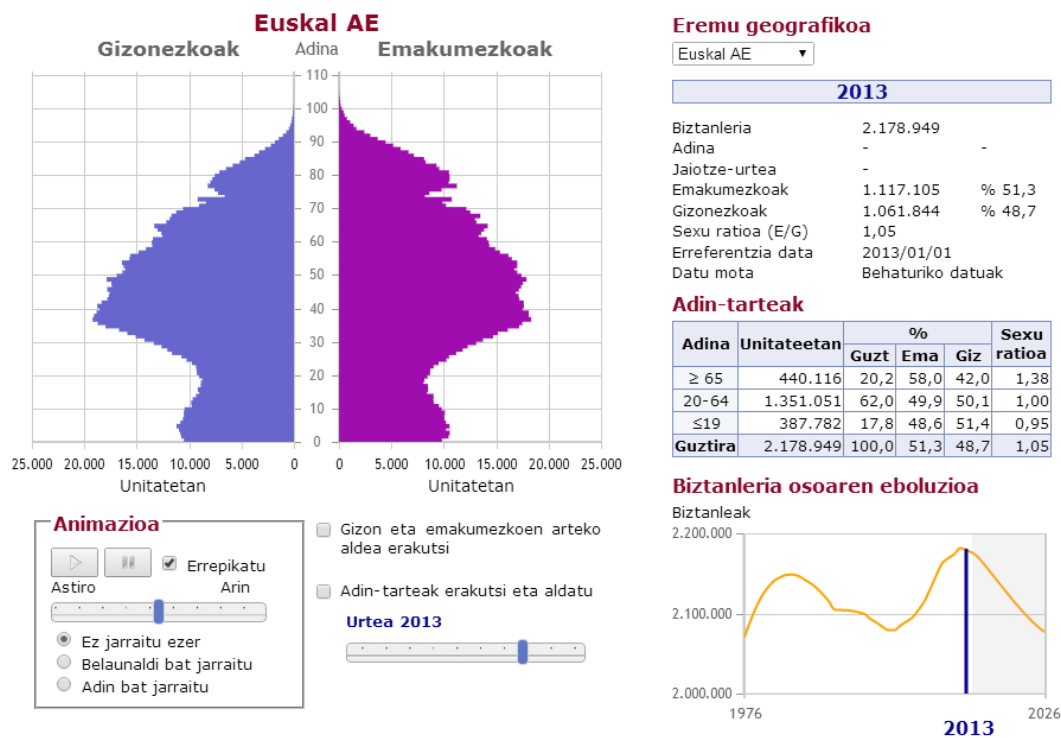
Euskal AE

Gizonezkoak Adina Emakumezkoak

110
100
90
80
70
60
50
40
30
20
10
0

25.000 20.000 15.000 10.000 5.000 0
Unitatetan

0 5.000 10.000 15.000 20.000 25.000
Unitatetan

Animazioa

Errepikatu

Astiro Arin

Ez jarraitu ezer
Belaunaldi bat jarraitu
Adin bat jarraitu

Gizon eta emakumezkoen arteko aldea erakutsi

Adin-tarteak erakutsi eta aldatu

Urtea 2013

Eremu geografikoa

Euskal AE

2013

| | | |
|---|---|---|
| Biztanleria | 2.178.949 | |
| Adina | - | - |
| Jaiotze-urtea | - | |
| Emakumezkoak | 1.117.105 | % 51,3 |
| Gizonezkoak | 1.061.844 | % 48,7 |
| Sexu ratioa (E/G) | 1,05 | |
| Erreferentzia data | 2013/01/01 | |
| Datu mota | Behaturiko datuak | |

Adin-tarteak

| Adina | Unitateetan | % Guzt | % Ema | % Giz | Sexu ratioa |
|---|---|---|---|---|---|
| ≥ 65 | 440.116 | 20,2 | 58,0 | 42,0 | 1,38 |
| 20-64 | 1.351.051 | 62,0 | 49,9 | 50,1 | 1,00 |
| ≤19 | 387.782 | 17,8 | 48,6 | 51,4 | 0,95 |
| Guztira | 2.178.949 | 100,0 | 51,3 | 48,7 | 1,05 |

Biztanleria osoaren eboluzioa

Biztanleak

2.200.000
2.100.000
2.000.000

1976 2013 2026